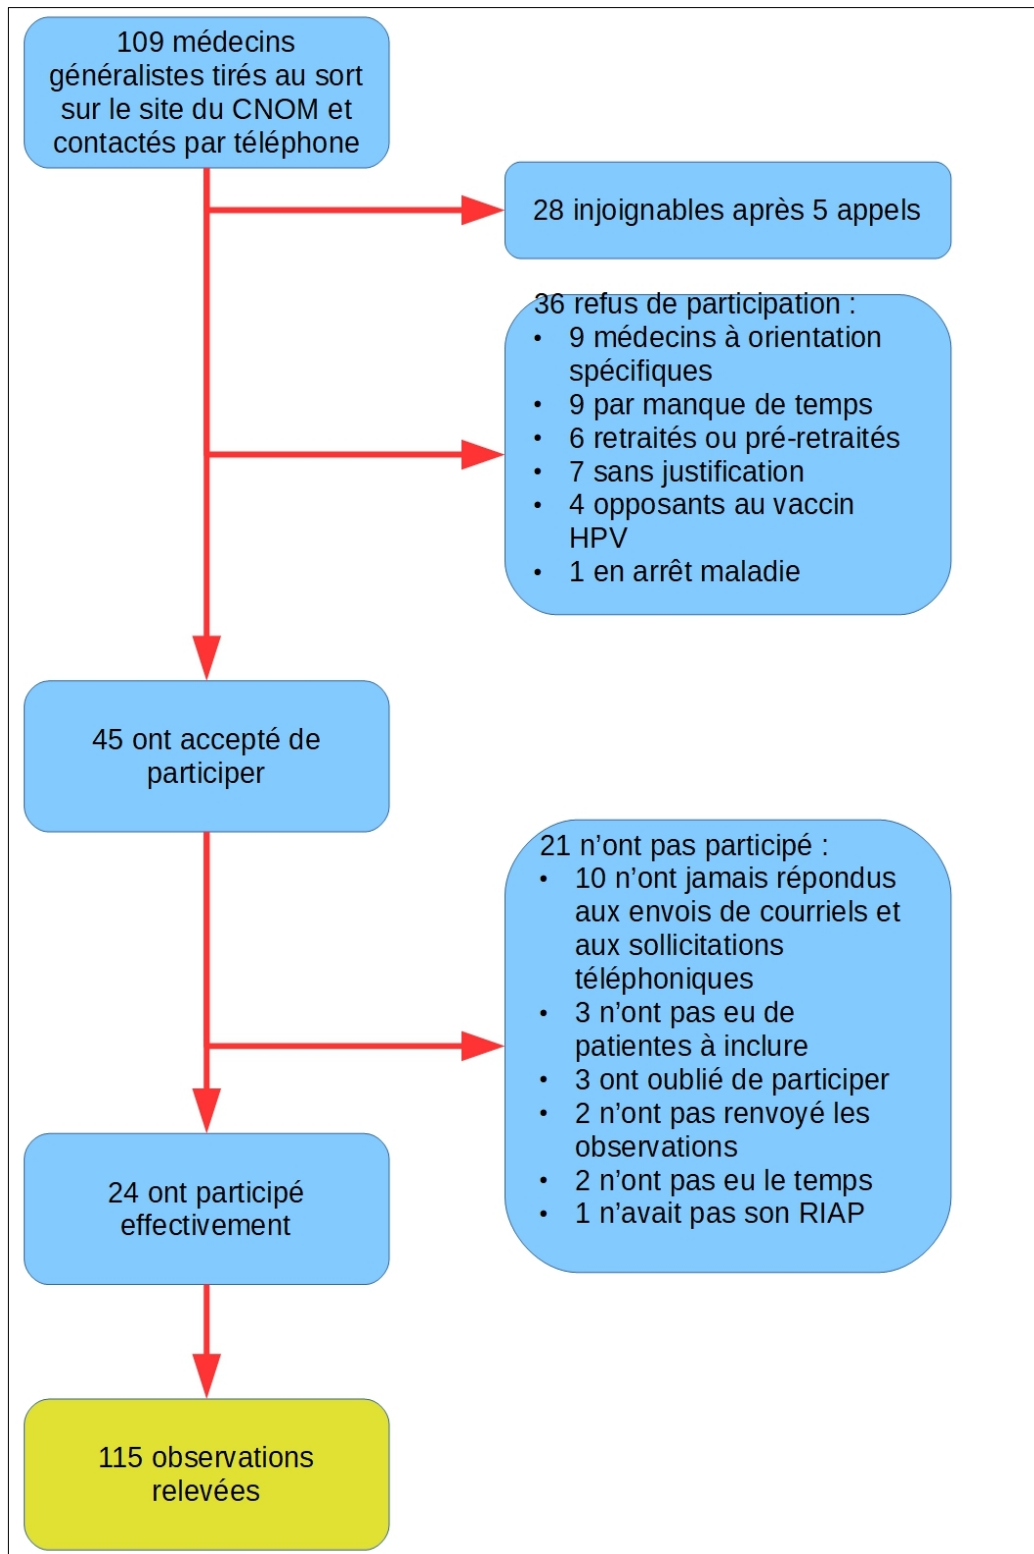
109 médecins généralistes tirés au sort sur le site du CNOM et contactés par téléphone

28 injoignables après 5 appels

36 refus de participation :
- 9 médecins à orientation spécifiques
- 9 par manque de temps
- 6 retraités ou pré-retraités
- 7 sans justification
- 4 opposants au vaccin HPV
- 1 en arrêt maladie

45 ont accepté de participer

21 n'ont pas participé :
- 10 n'ont jamais répondus aux envois de courriels et aux sollicitations téléphoniques
- 3 n'ont pas eu de patientes à inclure
- 3 ont oublié de participer
- 2 n'ont pas renvoyé les observations
- 2 n'ont pas eu le temps
- 1 n'avait pas son RIAP

24 ont participé effectivement

115 observations relevées